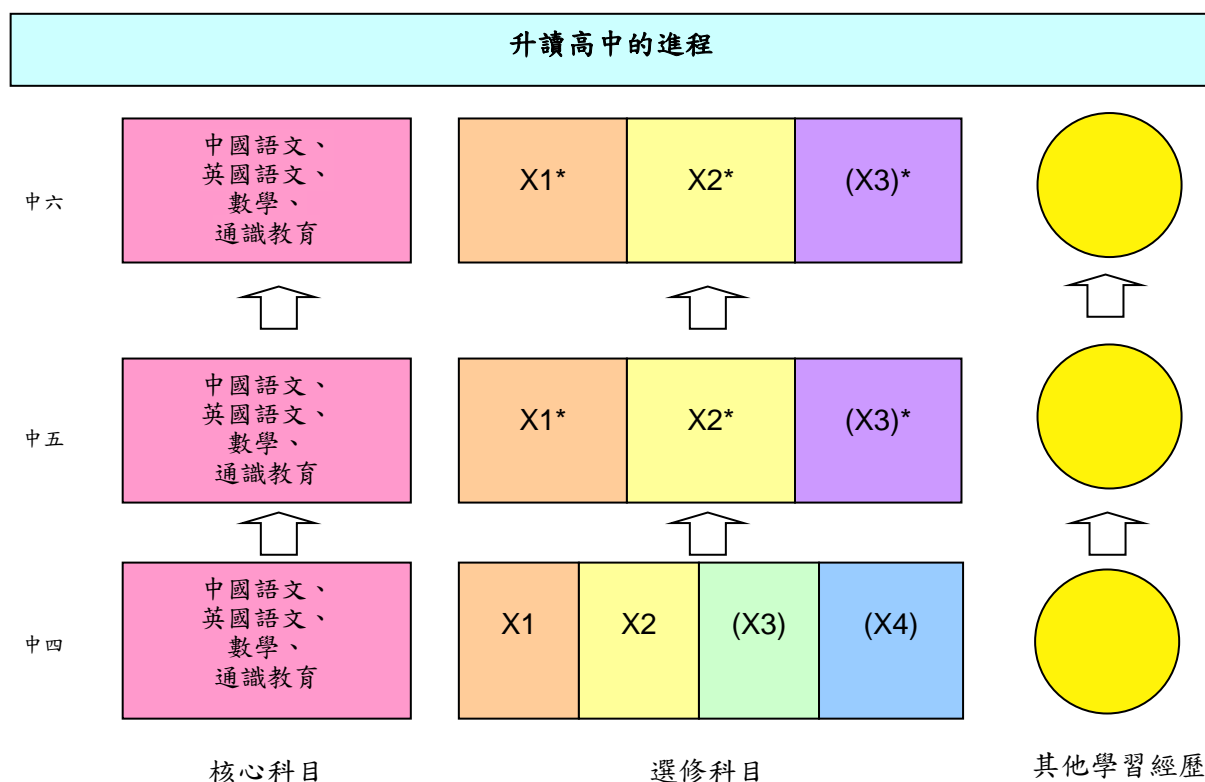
升讀高中的進程

中六

中國語文、英國語文、數學、通識教育

X1*

X2*

(X3)*

中五

中國語文、英國語文、數學、通識教育

X1*

X2*

(X3)*

中四

中國語文、英國語文、數學、通識教育

X1

X2

(X3)

(X4)

核心科目

選修科目

其他學習經歷